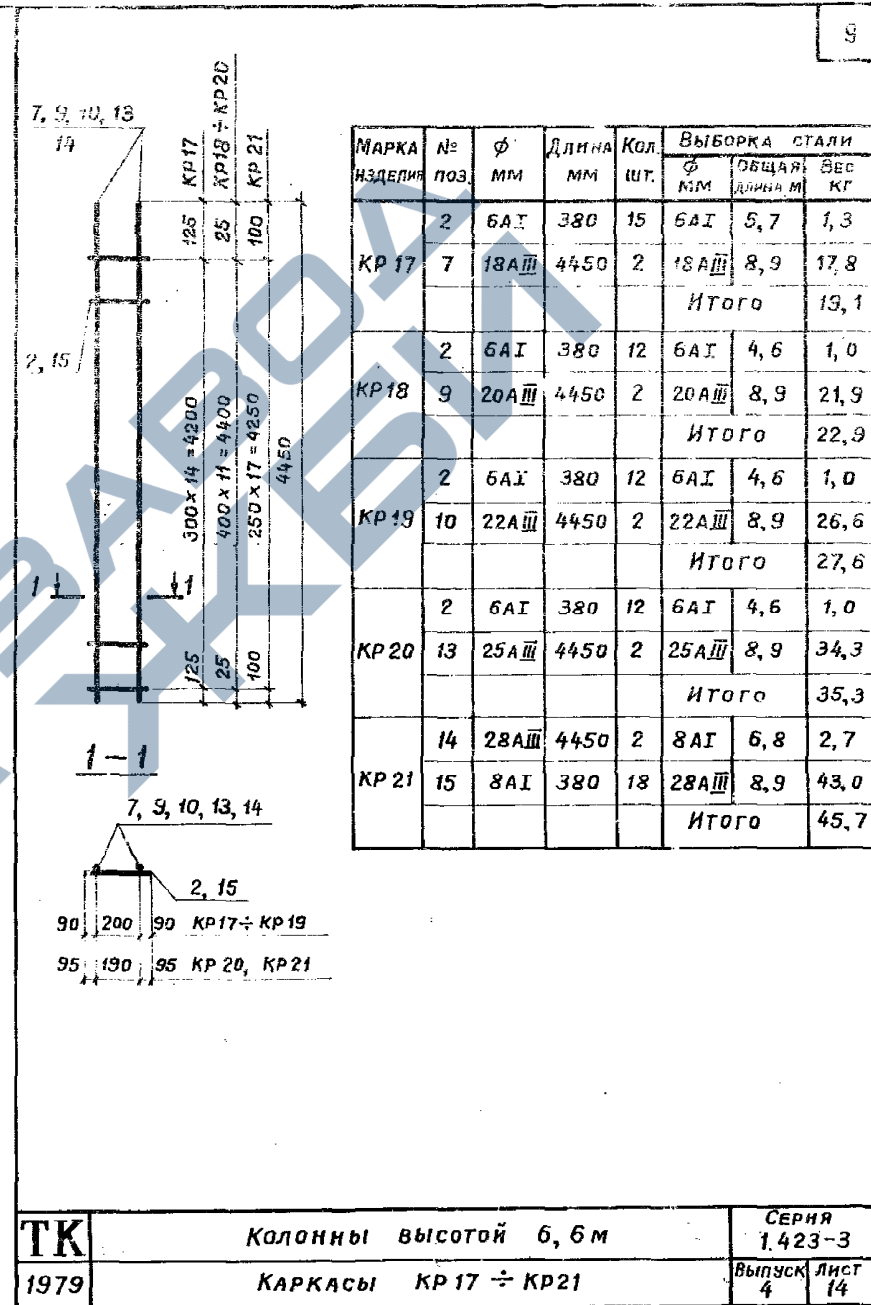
9

7, 9, 10, 13
14

КР17
КР18 ÷ КР20
КР 21

125
25
100

2, 15

300 x 14 = 4200
400 x 11 = 4400
250 x 17 = 4250
4450

1
1

125
25
100

1 — 1

7, 9, 10, 13, 14

2, 15

90 | 200 | 90 КР17 ÷ КР19
95 | 190 | 95 КР 20, КР 21

| Марка изделия | № поз. | ф мм | Длина мм | Кол. шт. | Выборка стали ф мм | Общая длина м | Вес кг |
|---|---|---|---|---|---|---|---|
| КР 17 | 2 | 6АI | 380 | 15 | 6АI | 5, 7 | 1, 3 |
| | 7 | 18АIII | 4450 | 2 | 18АIII | 8, 9 | 17, 8 |
| | | | | | Итого | | 19, 1 |
| КР18 | 2 | 6АI | 380 | 12 | 6АI | 4, 6 | 1, 0 |
| | 9 | 20АIII | 4450 | 2 | 20АIII | 8, 9 | 21, 9 |
| | | | | | Итого | | 22, 9 |
| КР 19 | 2 | 6АI | 380 | 12 | 6АI | 4, 6 | 1, 0 |
| | 10 | 22АIII | 4450 | 2 | 22АIII | 8, 9 | 26, 6 |
| | | | | | Итого | | 27, 6 |
| КР 20 | 2 | 6АI | 380 | 12 | 6АI | 4, 6 | 1, 0 |
| | 13 | 25АIII | 4450 | 2 | 25АIII | 8, 9 | 34, 3 |
| | | | | | Итого | | 35, 3 |
| КР 21 | 14 | 28АIII | 4450 | 2 | 8АI | 6, 8 | 2, 7 |
| | 15 | 8АI | 380 | 18 | 28АIII | 8, 9 | 43, 0 |
| | | | | | Итого | | 45, 7 |

ТК
1979

Колонны высотой 6, 6 м
Каркасы КР 17 ÷ КР21

Серия
1.423-3
Выпуск 4
Лист 14